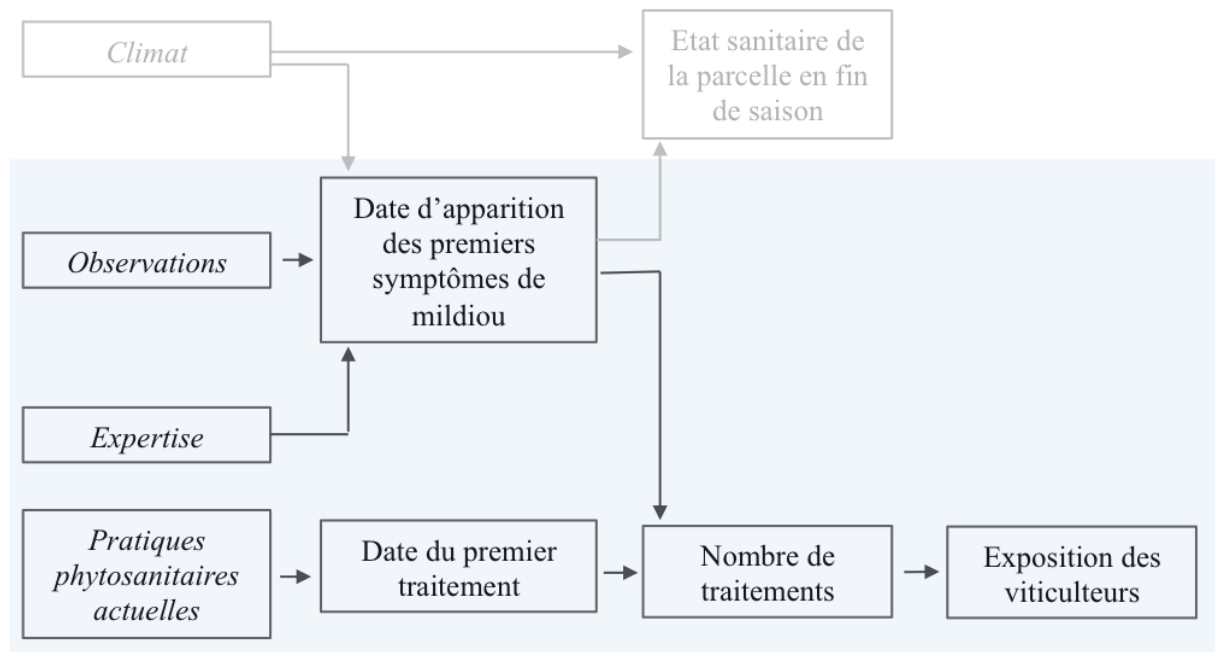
Climat

Etat sanitaire de la parcelle en fin de saison

Observations

Date d’apparition des premiers symptômes de mildiou

Expertise

Pratiques phytosanitaires actuelles

Date du premier traitement

Nombre de traitements

Exposition des viticulteurs